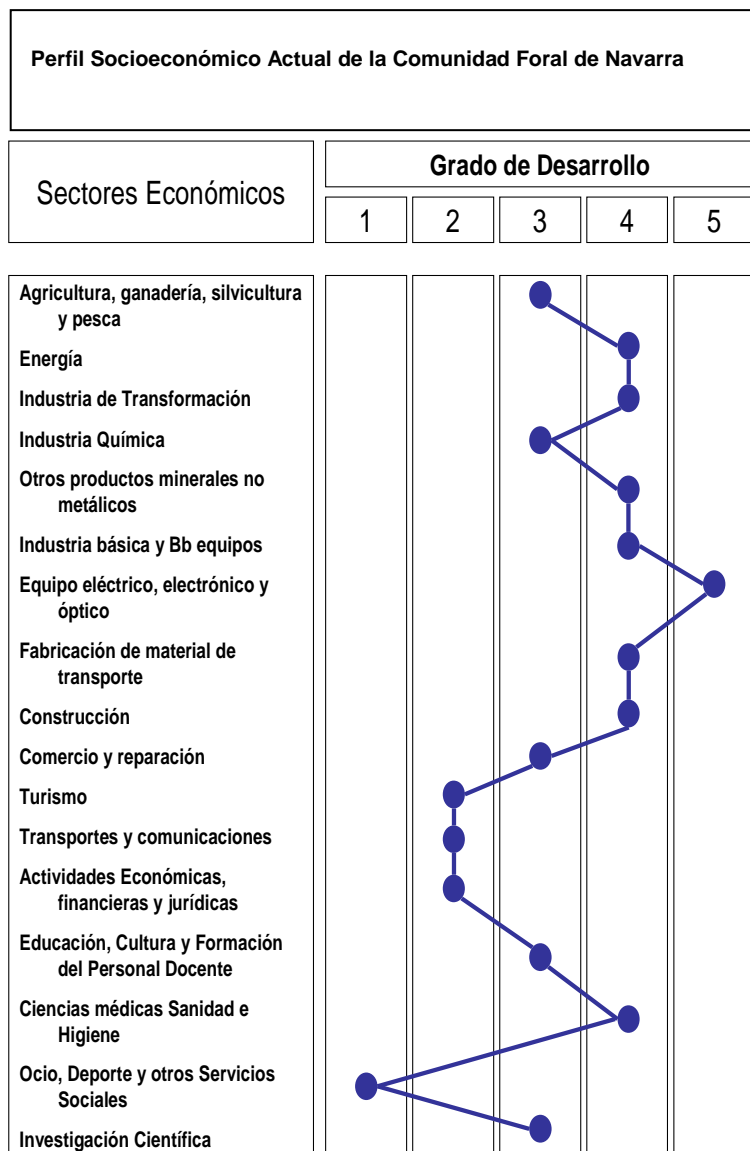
Perfil Socioeconómico Actual de la Comunidad Foral de Navarra

| Sectores Económicos | Grado de Desarrollo | | | | |
|---|---|---|---|---|---|
| | 1 | 2 | 3 | 4 | 5 |

Agricultura, ganadería, silvicultura y pesca
Energía
Industria de Transformación
Industria Química
Otros productos minerales no metálicos
Industria básica y Bb equipos
Equipo eléctrico, electrónico y óptico
Fabricación de material de transporte
Construcción
Comercio y reparación
Turismo
Transportes y comunicaciones
Actividades Económicas, financieras y jurídicas
Educación, Cultura y Formación del Personal Docente
Ciencias médicas Sanidad e Higiene
Ocio, Deporte y otros Servicios Sociales
Investigación Científica